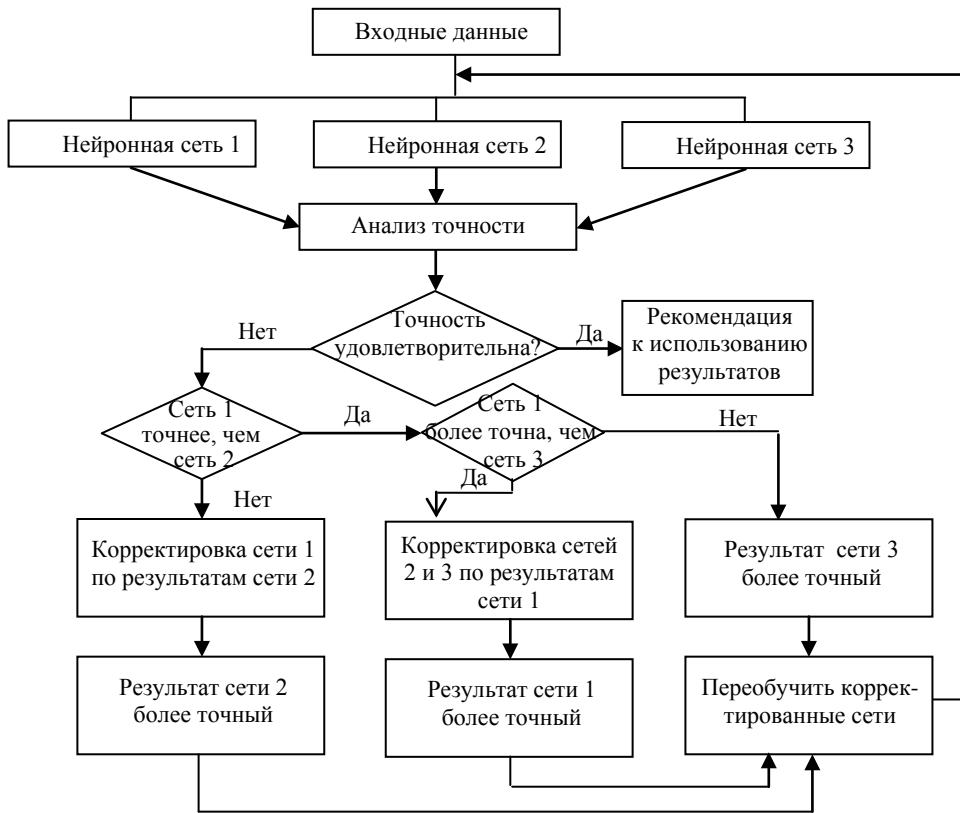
Входные данные

Нейронная сеть 1

Нейронная сеть 2

Нейронная сеть 3

Анализ точности

Точность удовлетворительна?

Нет

Да

Рекомендация к использованию результатов

Сеть 1 точнее, чем сеть 2

Да

Сеть 1 более точна, чем сеть 3

Нет

Нет

Да

Корректировка сети 1 по результатам сети 2

Корректировка сетей 2 и 3 по результатам сети 1

Результат сети 3 более точный

Результат сети 2 более точный

Результат сети 1 более точный

Переобучить корректированные сети